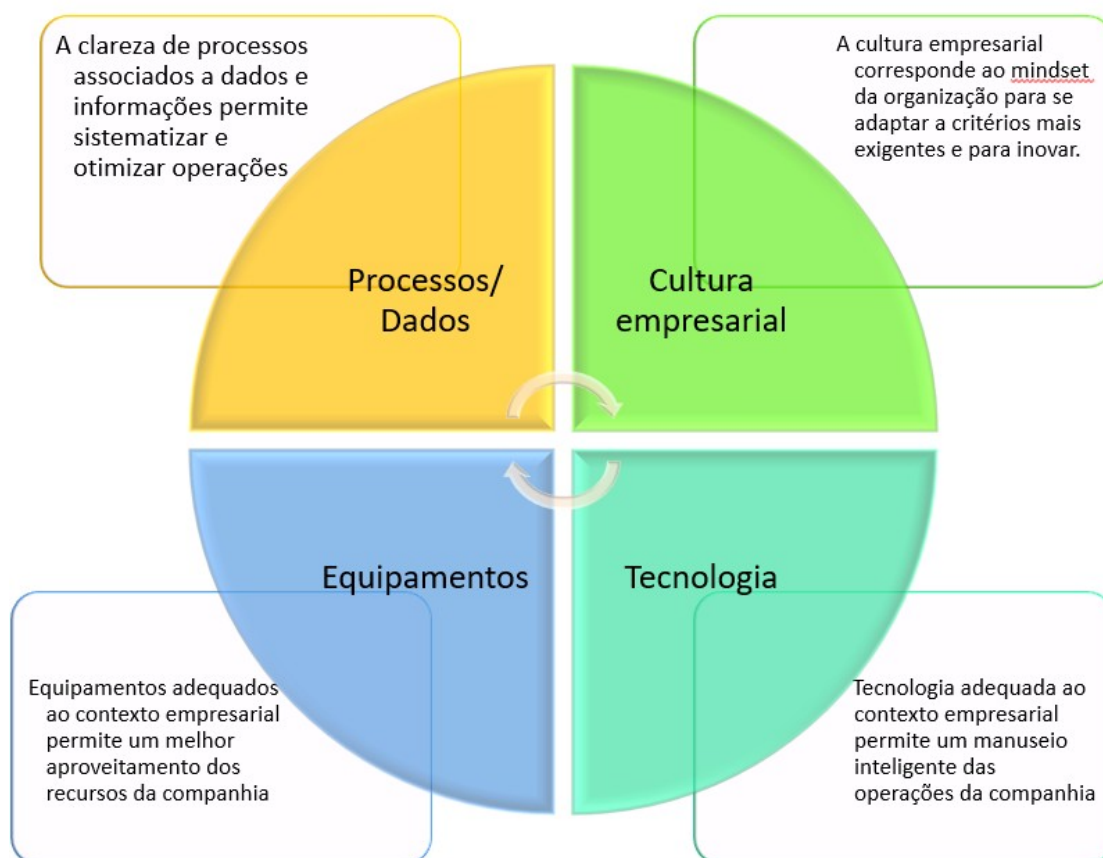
A clareza de processos associados a dados e informações permite sistematizar e otimizar operações

A cultura empresarial corresponde ao mindset da organização para se adaptar a critérios mais exigentes e para inovar.

Processos/ Dados

Cultura empresarial

Equipamentos

Tecnologia

Equipamentos adequados ao contexto empresarial permite um melhor aproveitamento dos recursos da companhia

Tecnologia adequada ao contexto empresarial permite um manuseio inteligente das operações da companhia